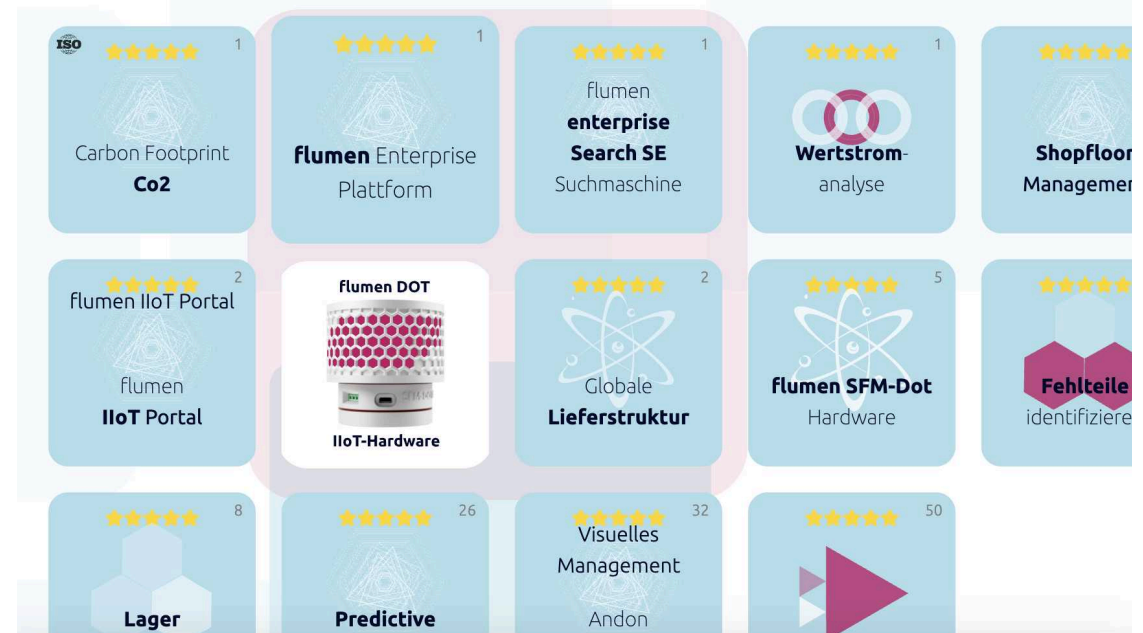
ISO 1
Carbon Footprint
Co2

1
flumen Enterprise Plattform

1
flumen
enterprise
Search SE
Suchmaschine

1
Wertstrom-
analyse

Shopfloor
Managemen

2
flumen IIoT Portal
flumen
IIoT Portal

flumen DOT
IIoT-Hardware

2
Globale
Lieferstruktur

5
flumen SFM-Dot
Hardware

Fehlteile
identifiziere

8
Lager

26
Predictive

32
Visuelles
Management
Andon

50